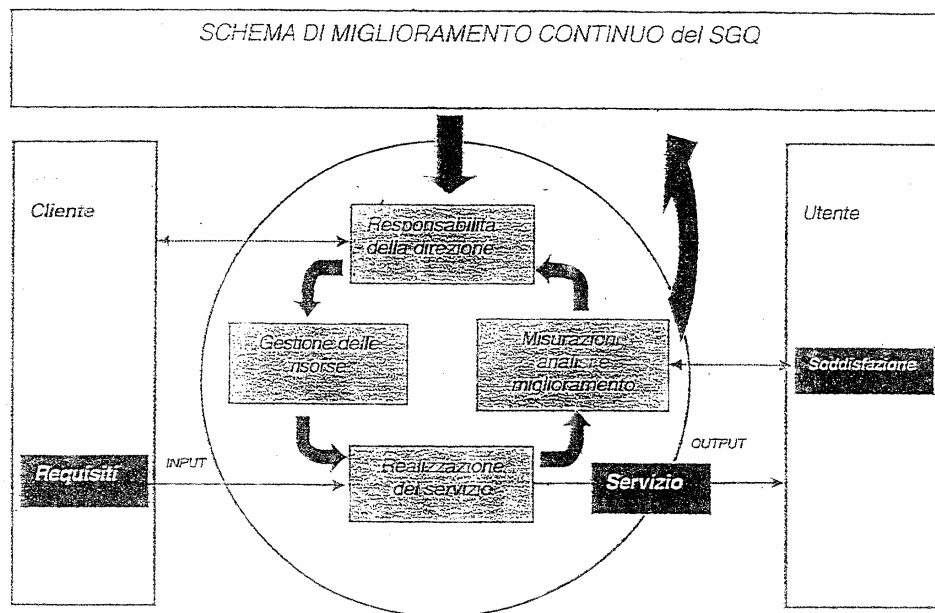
SCHEMA DI MIGLIORAMENTO CONTINUO del SGQ

Cliente

Responsabilità della direzione

Utente

Gestione delle risorse

Misurazioni analisi e miglioramento

Soddisfazione

OUTPUT

Requisiti

INPUT

Realizzazione del servizio

Servizio